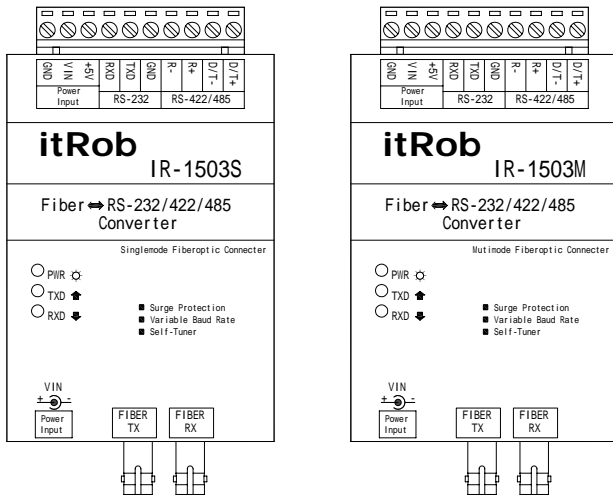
GND VIN +5V RXD TXD GND R- R+ D/T- D/T+

Power Input RS-232 RS-422/485

itRob IR-1503S

Fiber ⇔ RS-232/422/485 Converter

Singlemode Fiberoptic Connecter

PWR
TXD
RXD

Surge Protection
Variable Baud Rate
Self-Tuner

VIN
+ -
Power Input

FIBER TX
FIBER RX

GND VIN +5V RXD TXD GND R- R+ D/T- D/T+

Power Input RS-232 RS-422/485

itRob IR-1503M

Fiber ⇔ RS-232/422/485 Converter

Mutimode Fiberoptic Connecter

PWR
TXD
RXD

Surge Protection
Variable Baud Rate
Self-Tuner

VIN
+ -
Power Input

FIBER TX
FIBER RX